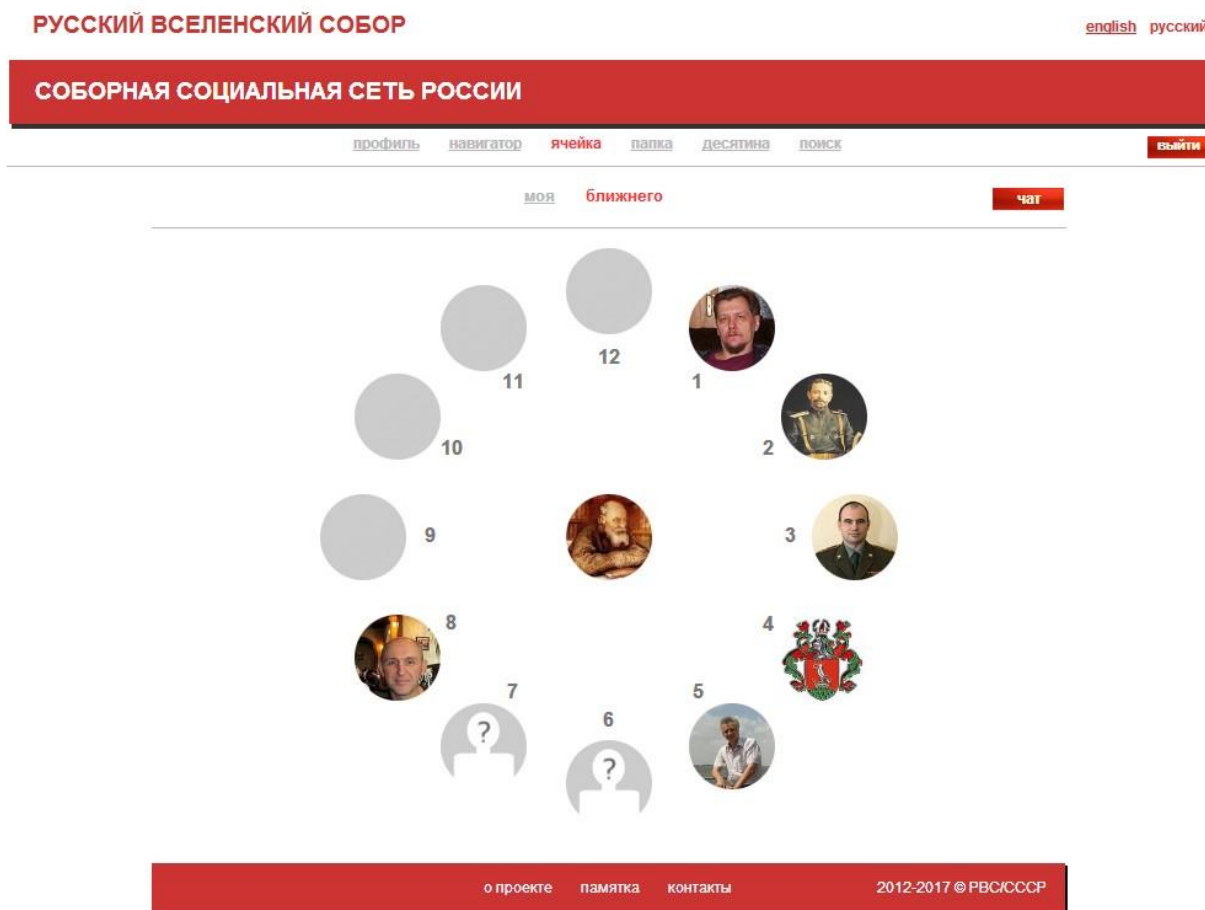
РУССКИЙ ВСЕЛЕНСКИЙ СОБОР

english русский

СОБОРНАЯ СОЦИАЛЬНАЯ СЕТЬ РОССИИ

профиль навигатор ячейка папка десятина поиск

выйти

моя ближнего

чат

12

11

1

10

2

9

3

8

4

7

5

6

о проекте памятка контакты

2012-2017 © РВС/СССР